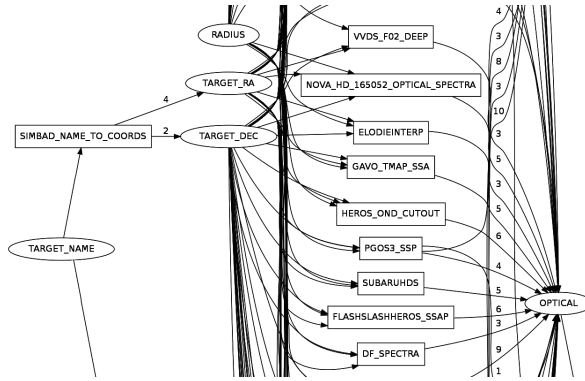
RADIUS
VVDS_F02_DEEP
TARGET_RA
NOVA_HD_165052_OPTICAL_SPECTRA
4
2
SIMBAD_NAME_TO_COORDS
TARGET_DEC
ELODIEINTERP
GAVO_TMAP_SSA
HEROS_OND_CUTOUT
TARGET_NAME
PGOS3_SSP
SUBARUHDS
FLASHSLASHHEROS_SSAP
DF_SPECTRA
OPTICAL
4
3
8
3
10
3
3
5
3
5
6
4
5
6
3
9
1